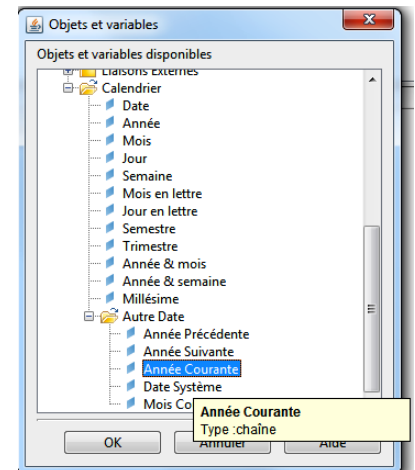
Objets et variables

Objets et variables disponibles

Liaisons Externes
Calendrier
Date
Année
Mois
Jour
Semaine
Mois en lettre
Jour en lettre
Semestre
Trimestre
Année & mois
Année & semaine
Millésime
Autre Date
Année Précédente
Année Suivante
Année Courante
Date Système
Mois Co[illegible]

Année Courante
Type :chaîne

OK
Annuler
Aide